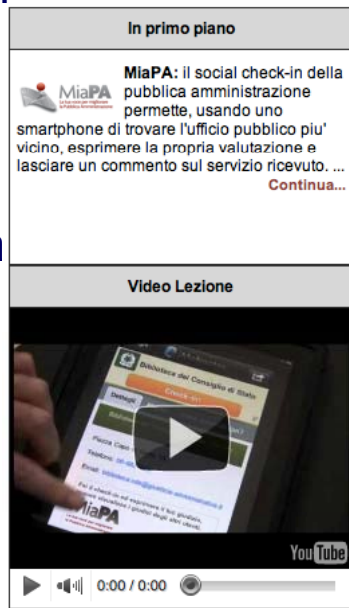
In primo piano

MiaPA

MiaPA: il social check-in della pubblica amministrazione permette, usando uno smartphone di trovare l'ufficio pubblico piu' vicino, esprimere la propria valutazione e lasciare un commento sul servizio ricevuto. ...

Continua...

Video Lezione

Biblioteca del Consiglio di Stato

Check-in!

Dettagli

MiaPA

YouTube

0:00 / 0:00